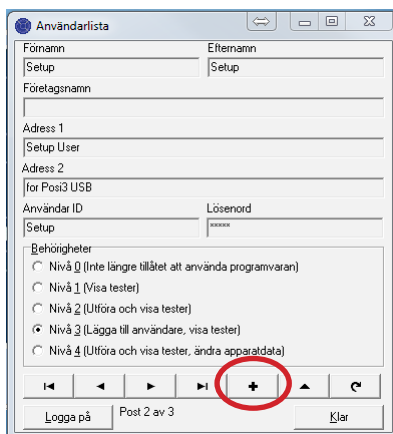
Användarlista

Förnamn
Setup
Efternamn
Setup
Företagsnamn

Adress 1
Setup User
Adress 2
for Posi3 USB
Användar ID
Setup
Lösenord
*****

Behörigheter
Nivå 0 (Inte längre tillåtet att använda programvaran)
Nivå 1 (Visa tester)
Nivå 2 (Utföra och visa tester)
Nivå 3 (Lägga till användare, visa tester)
Nivå 4 (Utföra och visa tester, ändra apparatdata)

+

Logga på
Post 2 av 3
Klar